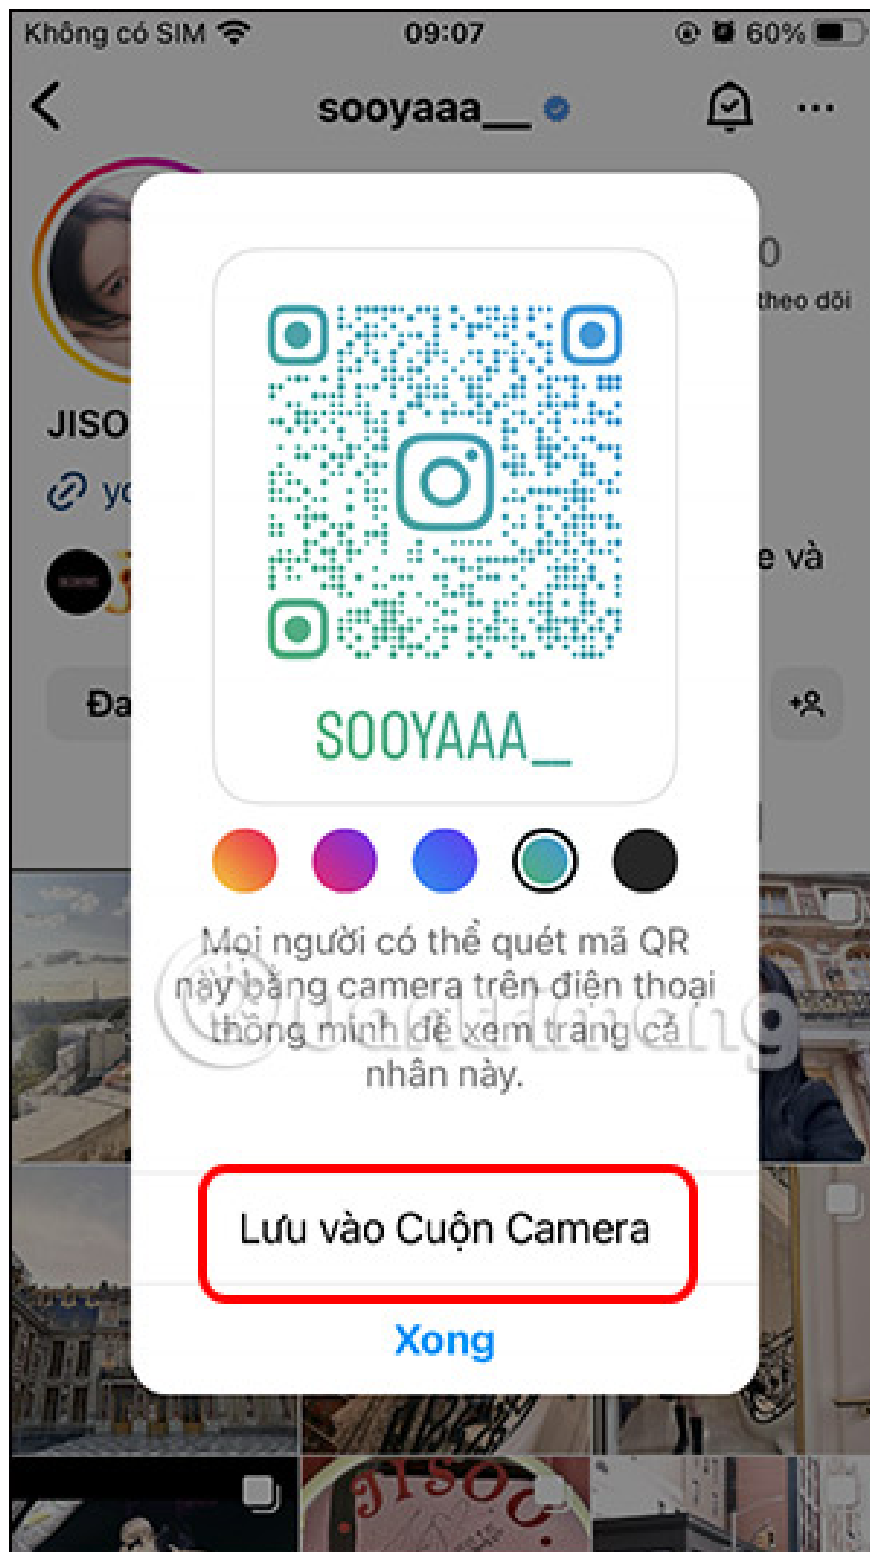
Không có SIM 09:07 60%

sooyaaa__

0
theo dõi

JISO

yo

e và

Đa

SOOYAAA__

Mọi người có thể quét mã QR này bằng camera trên điện thoại thông minh để xem trang cá nhân này.

Lưu vào Cuộn Camera

Xong

JISOO